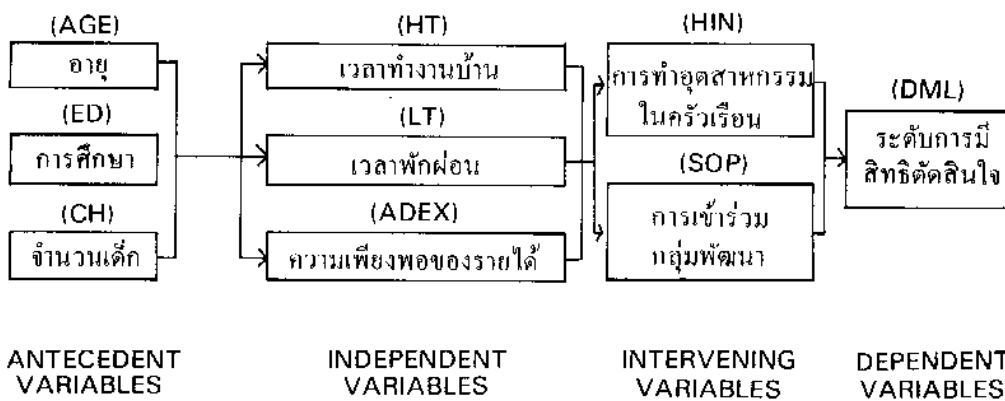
(AGE)
อายุ

(ED)
การศึกษา

(CH)
จำนวนเด็ก

(HT)
เวลาทำงานบ้าน

(LT)
เวลาพักผ่อน

(ADEX)
ความเพียงพอของรายได้

(HIN)
การทำอุตสาหกรรมในครัวเรือน

(SOP)
การเข้าร่วมกลุ่มพัฒนา

(DML)
ระดับการมีสิทธิตัดสินใจ

ANTECEDENT VARIABLES

INDEPENDENT VARIABLES

INTERVENING VARIABLES

DEPENDENT VARIABLES